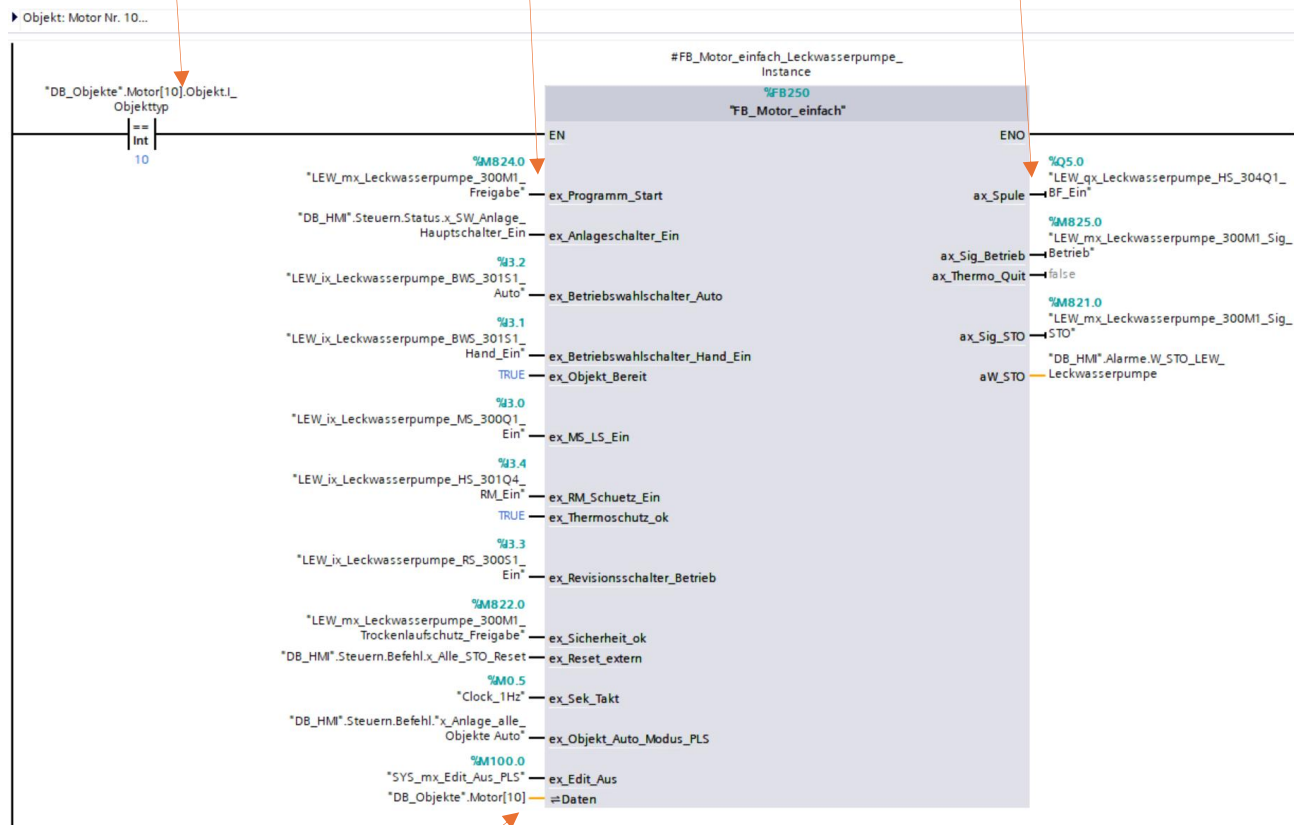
▸ Objekt: Motor Nr. 10...

#FB_Motor_einfach_Leckwasserpumpe_Instance

%FB250
"FB_Motor_einfach"

"DB_Objekte".Motor[10].Objekt.I_Objekttyp
==
Int
10

EN
ENO

%M824.0
"LEW_mx_Leckwasserpumpe_300M1_Freigabe" ex_Programm_Start

"DB_HMI".Steuern.Status.x_SW_Anlage_Hauptschalter_Ein ex_Anlageschalter_Ein

%I3.2
"LEW_ix_Leckwasserpumpe_BWS_301S1_Auto" ex_Betriebswahlschalter_Auto

%I3.1
"LEW_ix_Leckwasserpumpe_BWS_301S1_Hand_Ein" ex_Betriebswahlschalter_Hand_Ein

TRUE ex_Objekt_Bereit

%I3.0
"LEW_ix_Leckwasserpumpe_MS_300Q1_Ein" ex_MS_LS_Ein

%I3.4
"LEW_ix_Leckwasserpumpe_HS_301Q4_RM_Ein" ex_RM_Schuetz_Ein

TRUE ex_Thermoschutz_ok

%I3.3
"LEW_ix_Leckwasserpumpe_RS_300S1_Ein" ex_Revisionsschalter_Betrieb

%M822.0
"LEW_mx_Leckwasserpumpe_300M1_Trockenlaufschutz_Freigabe" ex_Sicherheit_ok

"DB_HMI".Steuern.Befehl.x_Alle_STO_Reset ex_Reset_extern

%M0.5
"Clock_1Hz" ex_Sek_Takt

"DB_HMI".Steuern.Befehl."x_Anlage_alle_Objekte Auto" ex_Objekt_Auto_Modus_PLS

%M100.0
"SYS_mx_Edit_Aus_PLS" ex_Edit_Aus

"DB_Objekte".Motor[10] ⇌Daten

ax_Spule %Q5.0
"LEW_qx_Leckwasserpumpe_HS_304Q1_BF_Ein"

%M825.0
ax_Sig_Betrieb "LEW_mx_Leckwasserpumpe_300M1_Sig_Betrieb"

ax_Thermo_Quit false

%M821.0
ax_Sig_STO "LEW_mx_Leckwasserpumpe_300M1_Sig_STO"

aW_STO "DB_HMI".Alarme.W_STO_LEW_Leckwasserpumpe